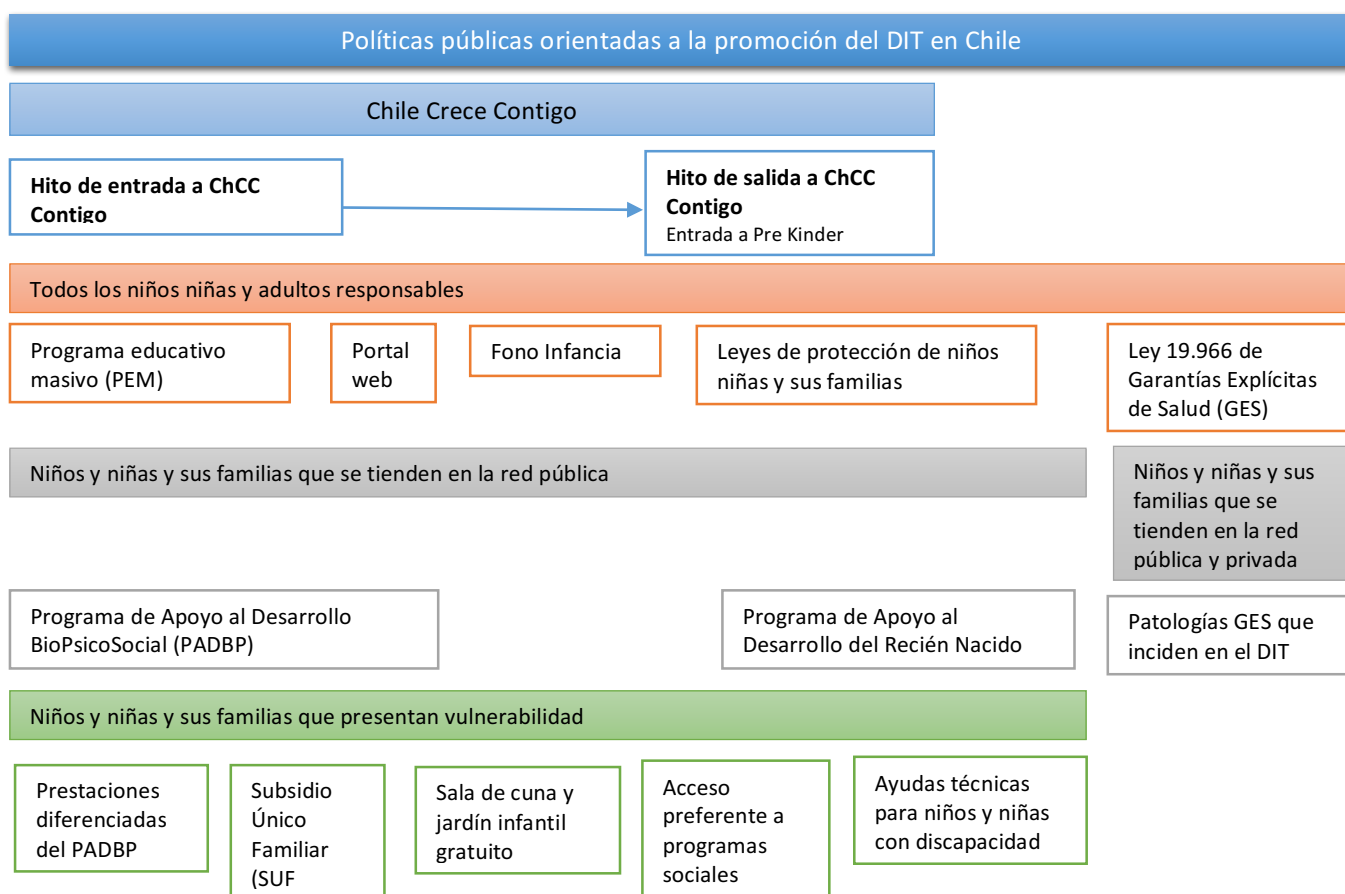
Políticas públicas orientadas a la promoción del DIT en Chile

Chile Crece Contigo

Hito de entrada a ChCC Contigo

Hito de salida a ChCC Contigo
Entrada a Pre Kinder

Todos los niños niñas y adultos responsables

Programa educativo masivo (PEM)

Portal web

Fono Infancia

Leyes de protección de niños niñas y sus familias

Ley 19.966 de Garantías Explícitas de Salud (GES)

Niños y niñas y sus familias que se tienden en la red pública

Niños y niñas y sus familias que se tienden en la red pública y privada

Programa de Apoyo al Desarrollo BioPsicoSocial (PADBP)

Programa de Apoyo al Desarrollo del Recién Nacido

Patologías GES que inciden en el DIT

Niños y niñas y sus familias que presentan vulnerabilidad

Prestaciones diferenciadas del PADBP

Subsidio Único Familiar (SUF

Sala de cuna y jardín infantil gratuito

Acceso preferente a programas sociales

Ayudas técnicas para niños y niñas con discapacidad